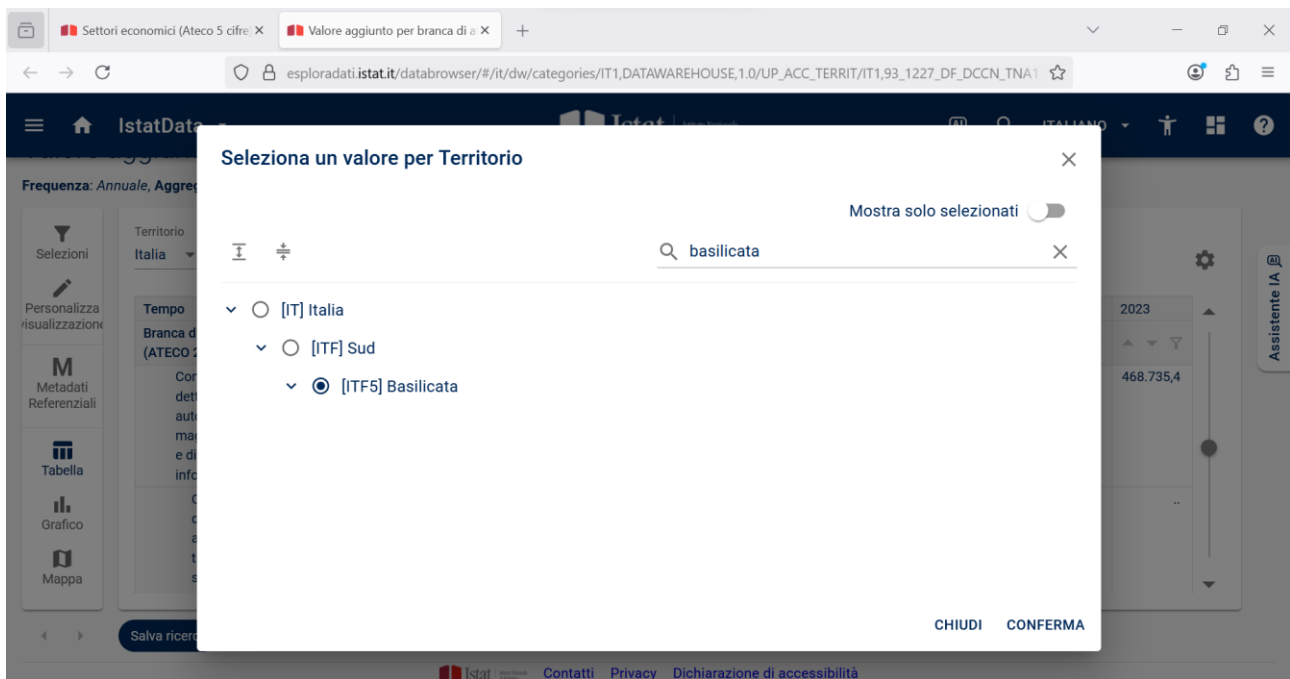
Settori economici (Ateco 5 cifre) ×
Valore aggiunto per branca di a ×
+

esploradati.istat.it/databrowser/#/it/dw/categories/IT1,DATAWAREHOUSE,1.0/UP_ACC_TERRIT/IT1,93_1227_DF_DCCN_TNA1

IstatData
Istat
ITALIANO

Frequenza: Annuale, Aggreg

Selezioni
Personalizza visualizzazione
M
Metadati Referenziali
Tabella
Grafico
Mappa

Territorio
Italia

Tempo
Branca d (ATECO 2
Cor dett auto mag e di info

2023
468.735,4
..

Assistente IA

Salva ricerc

Seleziona un valore per Territorio

Mostra solo selezionati

basilicata

[IT] Italia
[ITF] Sud
[ITF5] Basilicata

CHIUDI
CONFERMA

Istat Contatti Privacy Dichiarazione di accessibilità